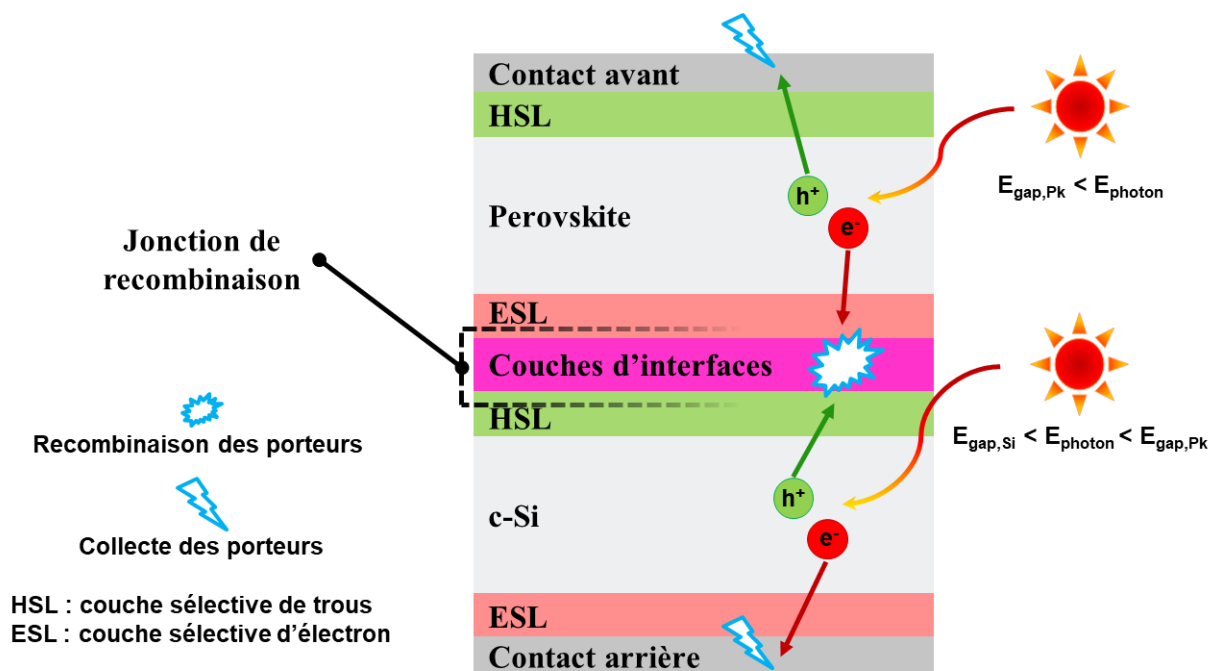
Contact avant

HSL

Perovskite

$h^+$

$e^-$

$E_{gap,Pk} < E_{photon}$

Jonction de recombinaison

ESL

Couches d'interfaces

HSL

$E_{gap,Si} < E_{photon} < E_{gap,Pk}$

Recombinaison des porteurs

c-Si

$h^+$

$e^-$

Collecte des porteurs

HSL : couche sélective de trous
ESL : couche sélective d'électron

ESL

Contact arrière